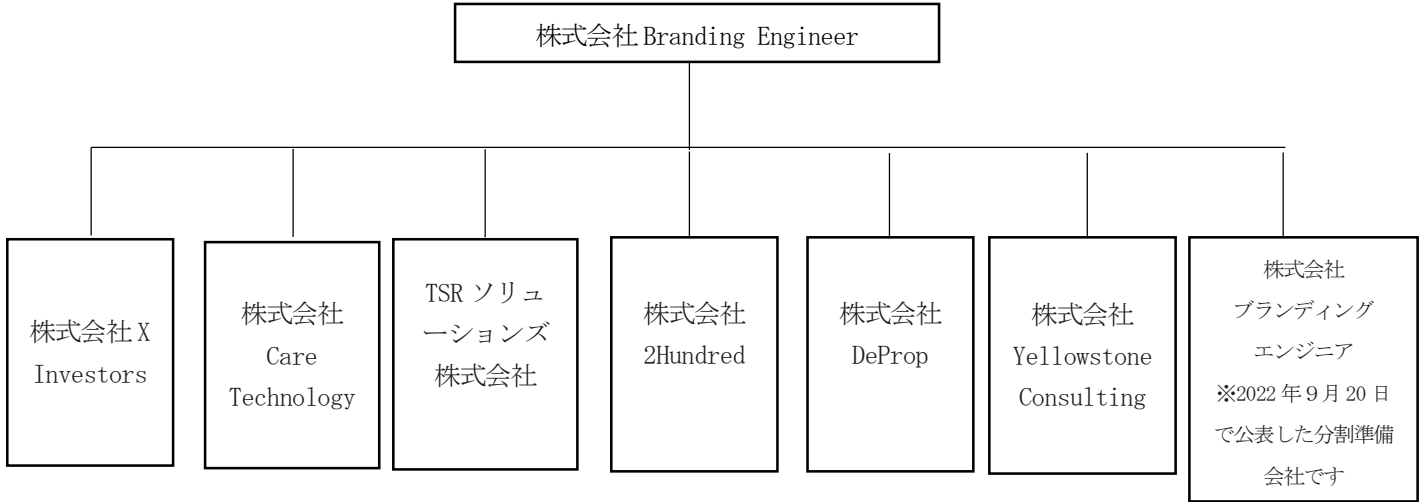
株式会社 Branding Engineer

株式会社 X Investors

株式会社 Care Technology

TSR ソリューションズ株式会社

株式会社 2Hundred

株式会社 DeProp

株式会社 Yellowstone Consulting

株式会社 ブランディング エンジニア ※2022 年 9 月 20 日で公表した分割準備会社です